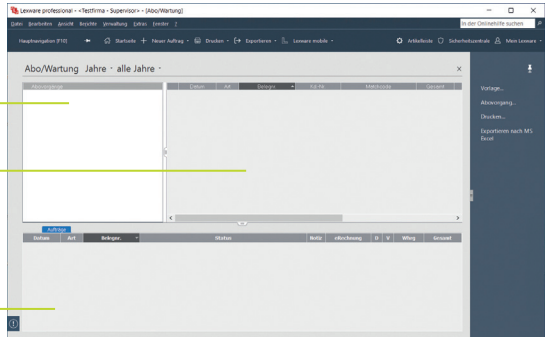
Lexware professional - <Testfirma - Supervisor> - [Abo/Wartung]

Datei Bearbeiten Ansicht Berichte Verwaltung Extras Fenster ?

In der Onlinehilfe suchen

Hauptnavigation (F10) Startseite Neuer Auftrag Drucken Exportieren Lexware mobile

Artikelliste Sicherheitszentrale Mein Lexware

Abo/Wartung Jahre · alle Jahre

Abovorgänge

| Datum | Art | Belegnr. | Kd-Nr. | Matchcode | Gesamt |
|---|---|---|---|---|---|

Aufträge

| Datum | Art | Belegnr. | Status | Notiz | eRechnung | D | V | Wtrg | Gesamt |
|---|---|---|---|---|---|---|---|---|---|

Vorlage...

Abovorgang...

Drucken...

Exportieren nach MS Excel